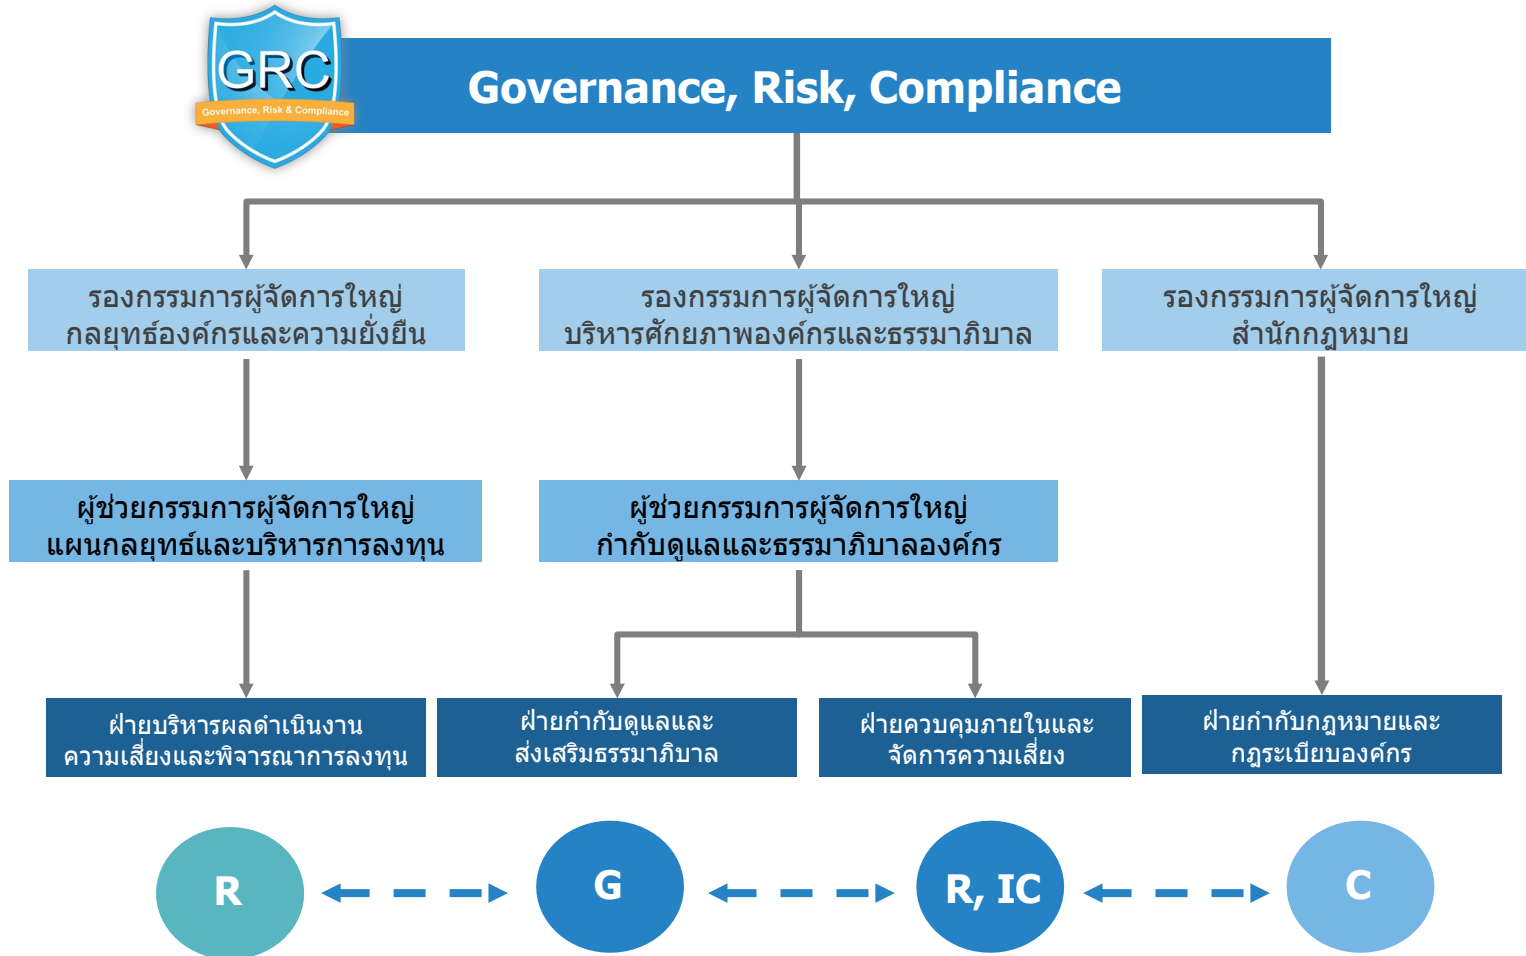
GRC
Governance, Risk & Compliance

Governance, Risk, Compliance

รองกรรมการผู้จัดการใหญ่ กลยุทธ์องค์กรและความยั่งยืน

รองกรรมการผู้จัดการใหญ่ บริหารศักยภาพองค์กรและธรรมาภิบาล

รองกรรมการผู้จัดการใหญ่ สำนักกฎหมาย

ผู้ช่วยกรรมการผู้จัดการใหญ่ แผนกลยุทธ์และบริหารการลงทุน

ผู้ช่วยกรรมการผู้จัดการใหญ่ กำกับดูแลและธรรมาภิบาลองค์กร

ฝ่ายบริหารผลดำเนินงาน ความเสี่ยงและพิจารณาการลงทุน

ฝ่ายกำกับดูแลและ ส่งเสริมธรรมาภิบาล

ฝ่ายควบคุมภายในและ จัดการความเสี่ยง

ฝ่ายกำกับกฎหมายและ กฎระเบียบองค์กร

R

G

R, IC

C